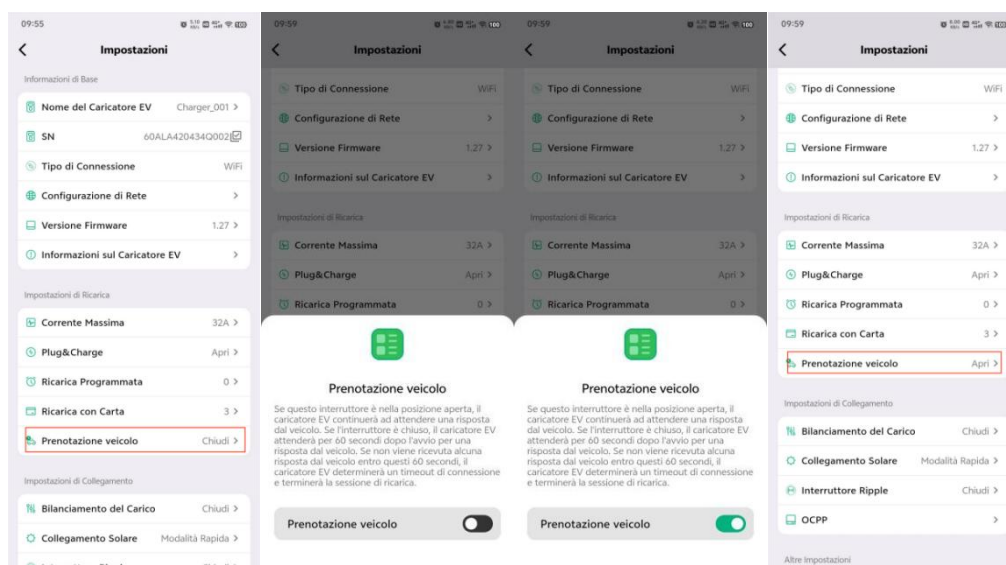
09:55

Impostazioni

Informazioni di Base

Nome del Caricatore EV Charger_001 >

SN 60ALA420434Q002

Tipo di Connessione WiFi

Configurazione di Rete >

Versione Firmware 1.27 >

Informazioni sul Caricatore EV >

Impostazioni di Ricarica

Corrente Massima 32A >

Plug&Charge Apri >

Ricarica Programmata 0 >

Ricarica con Carta 3 >

Prenotazione veicolo Chiudi >

Impostazioni di Collegamento

Bilanciamento del Carico Chiudi >

Collegamento Solare Modalità Rapida >

09:59

Impostazioni

Tipo di Connessione WiFi

Configurazione di Rete >

Versione Firmware 1.27 >

Informazioni sul Caricatore EV >

Impostazioni di Ricarica

Corrente Massima 32A >

Plug&Charge Apri >

Ricarica Programmata 0 >

Prenotazione veicolo

Se questo interruttore è nella posizione aperta, il caricatore EV continuerà ad attendere una risposta dal veicolo. Se l'interruttore è chiuso, il caricatore EV attenderà per 60 secondi dopo l'avvio per una risposta dal veicolo. Se non viene ricevuta alcuna risposta dal veicolo entro questi 60 secondi, il caricatore EV determinerà un timeout di connessione e terminerà la sessione di ricarica.

Prenotazione veicolo

09:59

Impostazioni

Tipo di Connessione WiFi

Configurazione di Rete >

Versione Firmware 1.27 >

Informazioni sul Caricatore EV >

Impostazioni di Ricarica

Corrente Massima 32A >

Plug&Charge Apri >

Ricarica Programmata 0 >

Prenotazione veicolo

Se questo interruttore è nella posizione aperta, il caricatore EV continuerà ad attendere una risposta dal veicolo. Se l'interruttore è chiuso, il caricatore EV attenderà per 60 secondi dopo l'avvio per una risposta dal veicolo. Se non viene ricevuta alcuna risposta dal veicolo entro questi 60 secondi, il caricatore EV determinerà un timeout di connessione e terminerà la sessione di ricarica.

Prenotazione veicolo

09:59

Impostazioni

Tipo di Connessione WiFi

Configurazione di Rete >

Versione Firmware 1.27 >

Informazioni sul Caricatore EV >

Impostazioni di Ricarica

Corrente Massima 32A >

Plug&Charge Apri >

Ricarica Programmata 0 >

Ricarica con Carta 3 >

Prenotazione veicolo Apri >

Impostazioni di Collegamento

Bilanciamento del Carico Chiudi >

Collegamento Solare Modalità Rapida >

Interruttore Ripple Chiudi >

OCPP >

Altre Impostazioni